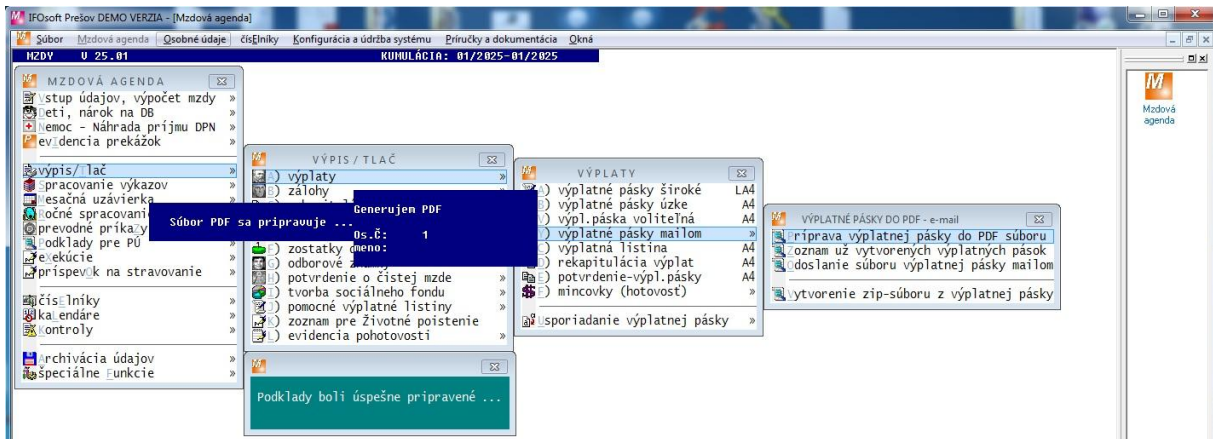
IFOsoft Prešov DEMO VERZIA - [Mzdová agenda]

Súbor Mzdová agenda Osobné údaje čísElníky Konfigurácia a údržba systému Príručky a dokumentácia Okná

MZDY V 25.01 KUMULÁCIA: 01/2025-01/2025

MZDOVÁ AGENDA
Vstup údajov, výpočet mzdy »
Deti, nárok na DB »
Nemoc - Náhrada príjmu DPN »
evIdencia prekážok
výpis/Tlač »
Spracovanie výkazov »
Mesačná uzávierka
Ročné spracovanie
prevodné príkaZy
Podklady pre PÚ
eXekúcie »
prispevOk na stravovanie »
čísElníky »
kaLendáre »
Kontroly »
Archivácia údajov »
špeciálne Funkcie »

VÝPIS / TLAČ
A) výplaty »
B) zálohy
F) zostatky
G) odborové
H) potvrdenie o čistej mzde »
I) tvorba sociálneho fondu »
J) pomocné výplatné listiny »
K) zoznam pre Životné poistenie
L) evidencia pohotovosti »

Generujem PDF
Súbor PDF sa pripravuje ...
Os.č: 1
meno:

VÝPLATY
A) výplatné pásky široké LA4
B) výplatné pásky úzke A4
C) vypl.páska voliteľná A4
D) výplatné pásky mailom »
E) výplatná listina A4
F) rekapitulácia výplat A4
G) potvrdenie-vypl.pásky A4
H) mincovky (hotovosť) »
Usporiadanie výplatnej pásky »

VÝPLATNÉ PÁSKY DO PDF - e-mail
Príprava výplatnej pásky do PDF súboru
Zoznam už vytvorených výplatných pások
Odoslanie súboru výplatnej pásky mailom
Vytvorenie zip-súboru z výplatnej pásky

Podklady boli úspešne pripravené ...

Mzdová agenda